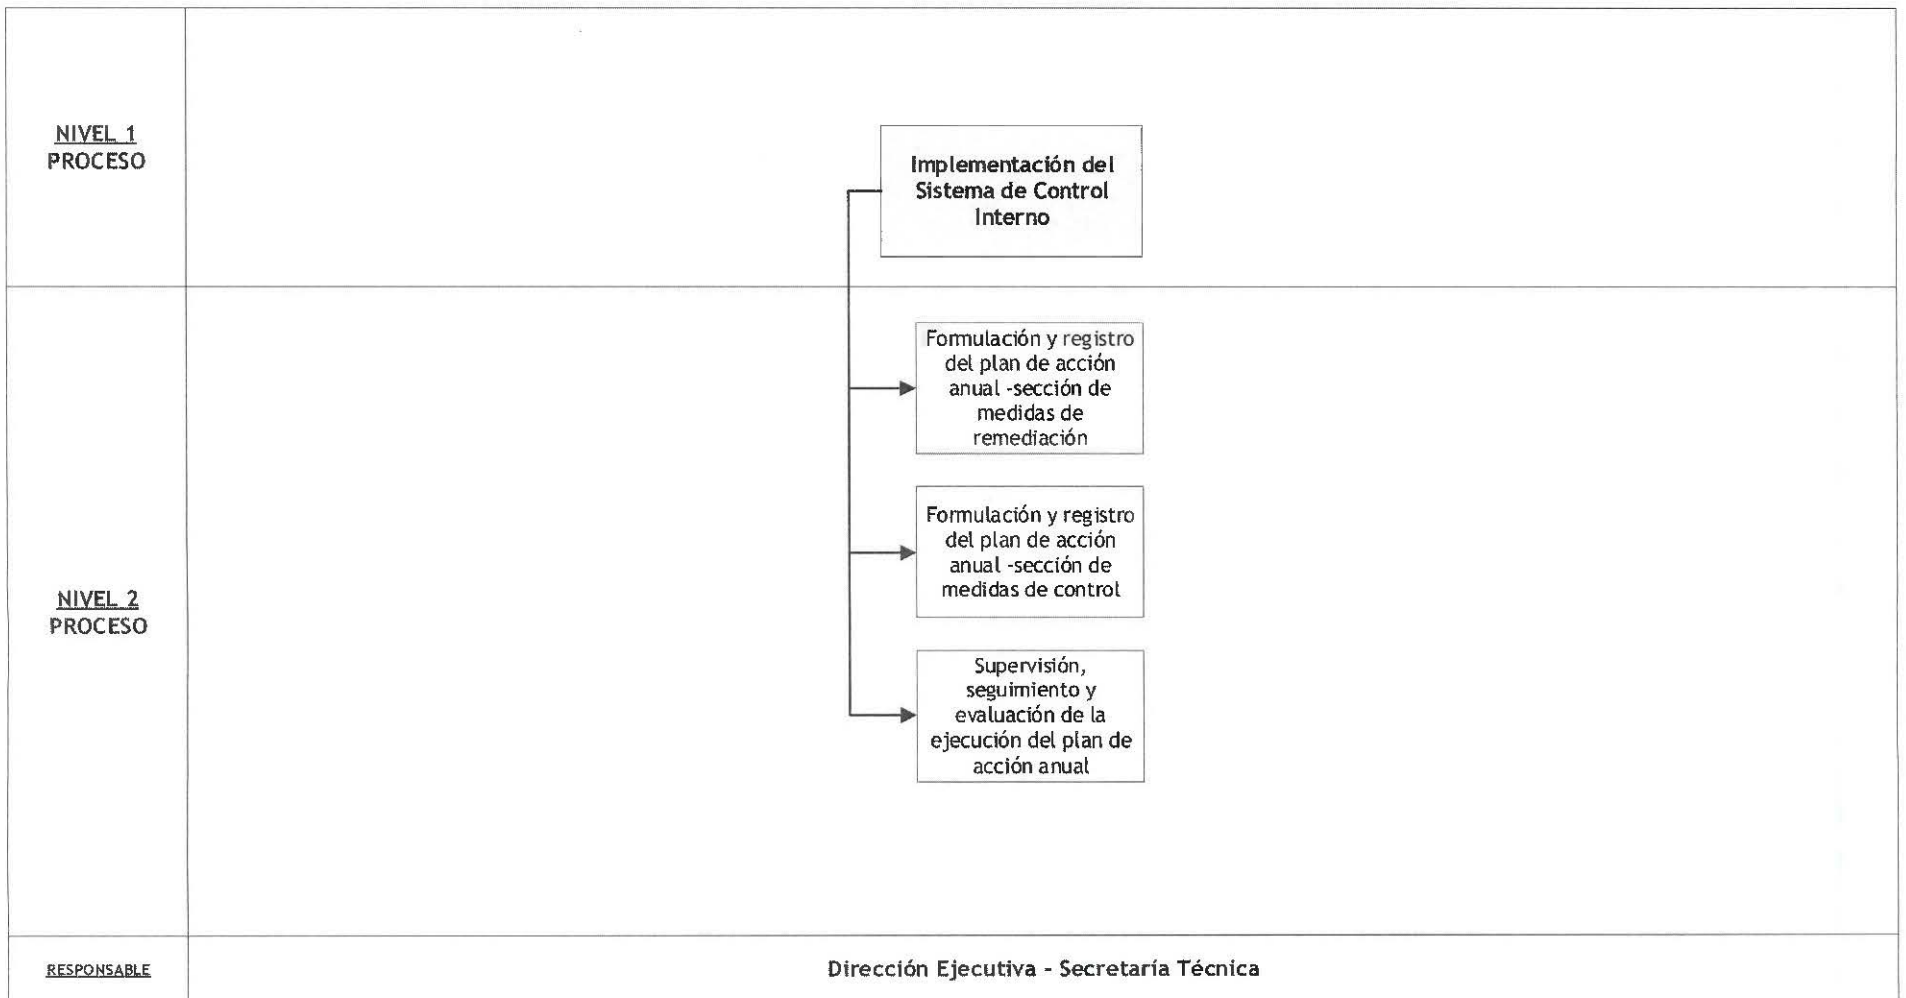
NIVEL 1
PROCESO

Implementación del Sistema de Control Interno

NIVEL 2
PROCESO

Formulación y registro del plan de acción anual -sección de medidas de remediación

Formulación y registro del plan de acción anual -sección de medidas de control

Supervisión, seguimiento y evaluación de la ejecución del plan de acción anual

RESPONSABLE

Dirección Ejecutiva - Secretaría Técnica